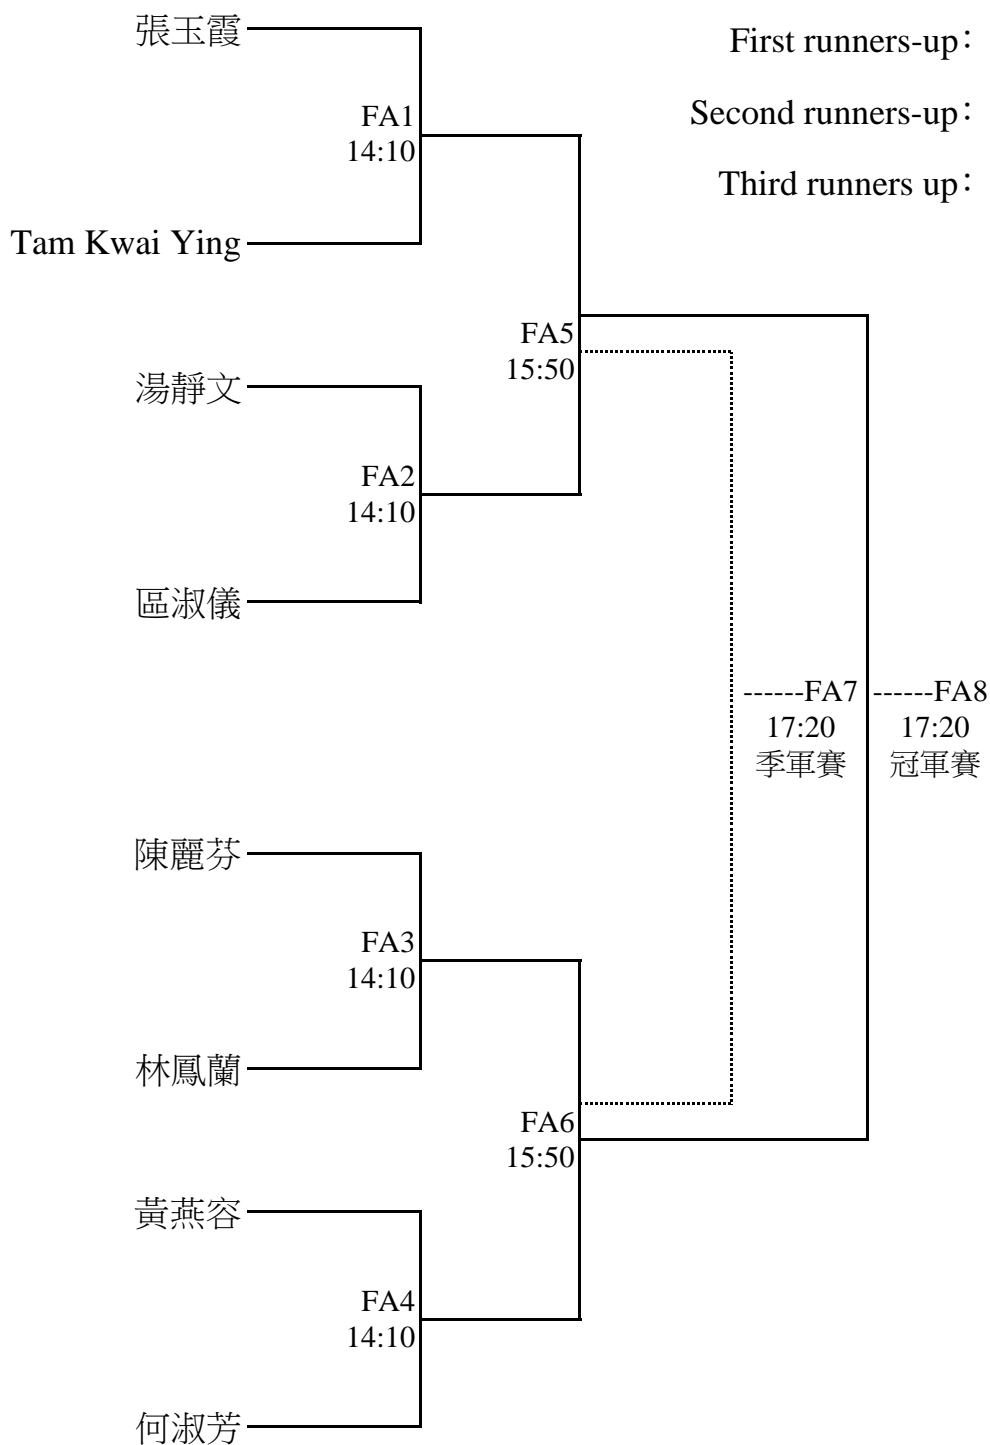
First runners-up：

Second runners-up：

Third runners up：

張玉霞

FA1
14:10

Tam Kwai Ying

FA5
15:50

湯靜文

FA2
14:10

區淑儀

------FA7
17:20
季軍賽

------FA8
17:20
冠軍賽

陳麗芬

FA3
14:10

林鳳蘭

FA6
15:50

黃燕容

FA4
14:10

何淑芳